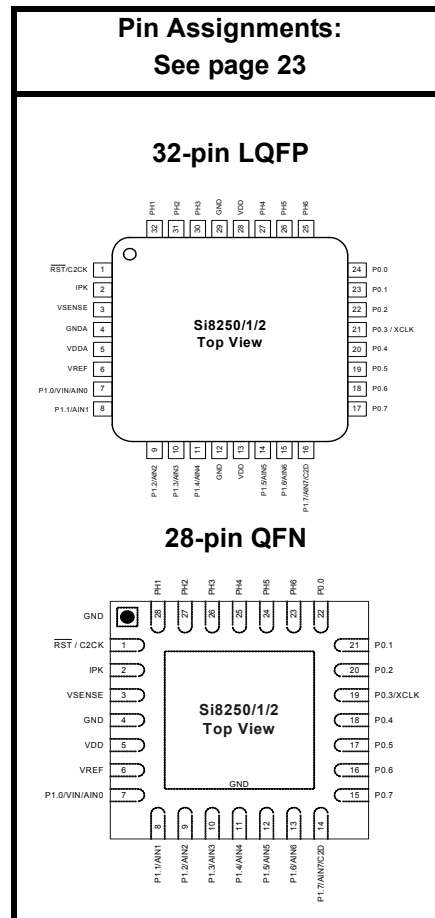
Pin Assignments:
See page 23

32-pin LQFP

PH1 32
PH2 31
PH3 30
GND 29
VDD 28
PH4 27
PH5 26
PH6 25

$\overline{RST}$/C2CK 1
IPK 2
VSENSE 3
GNDA 4
VDDA 5
VREF 6
P1.0/VIN/AIN0 7
P1.1/AIN1 8

Si8250/1/2
Top View

24 P0.0
23 P0.1
22 P0.2
21 P0.3 / XCLK
20 P0.4
19 P0.5
18 P0.6
17 P0.7

9 P1.2/AIN2
10 P1.3/AIN3
11 P1.4/AIN4
12 GND
13 VDD
14 P1.5/AIN5
15 P1.6/AIN6
16 P1.7/AIN7/C2D

28-pin QFN

PH1 28
PH2 27
PH3 26
PH4 25
PH5 24
PH6 23
P0.0 22

GND
$\overline{RST}$ / C2CK 1
IPK 2
VSENSE 3
GND 4
VDD 5
VREF 6
P1.0/VIN/AIN0 7

Si8250/1/2
Top View

GND

21 P0.1
20 P0.2
19 P0.3/XCLK
18 P0.4
17 P0.5
16 P0.6
15 P0.7

8 P1.1/AIN1
9 P1.2/AIN2
10 P1.3/AIN3
11 P1.4/AIN4
12 P1.5/AIN5
13 P1.6/AIN6
14 P1.7/AIN7/C2D